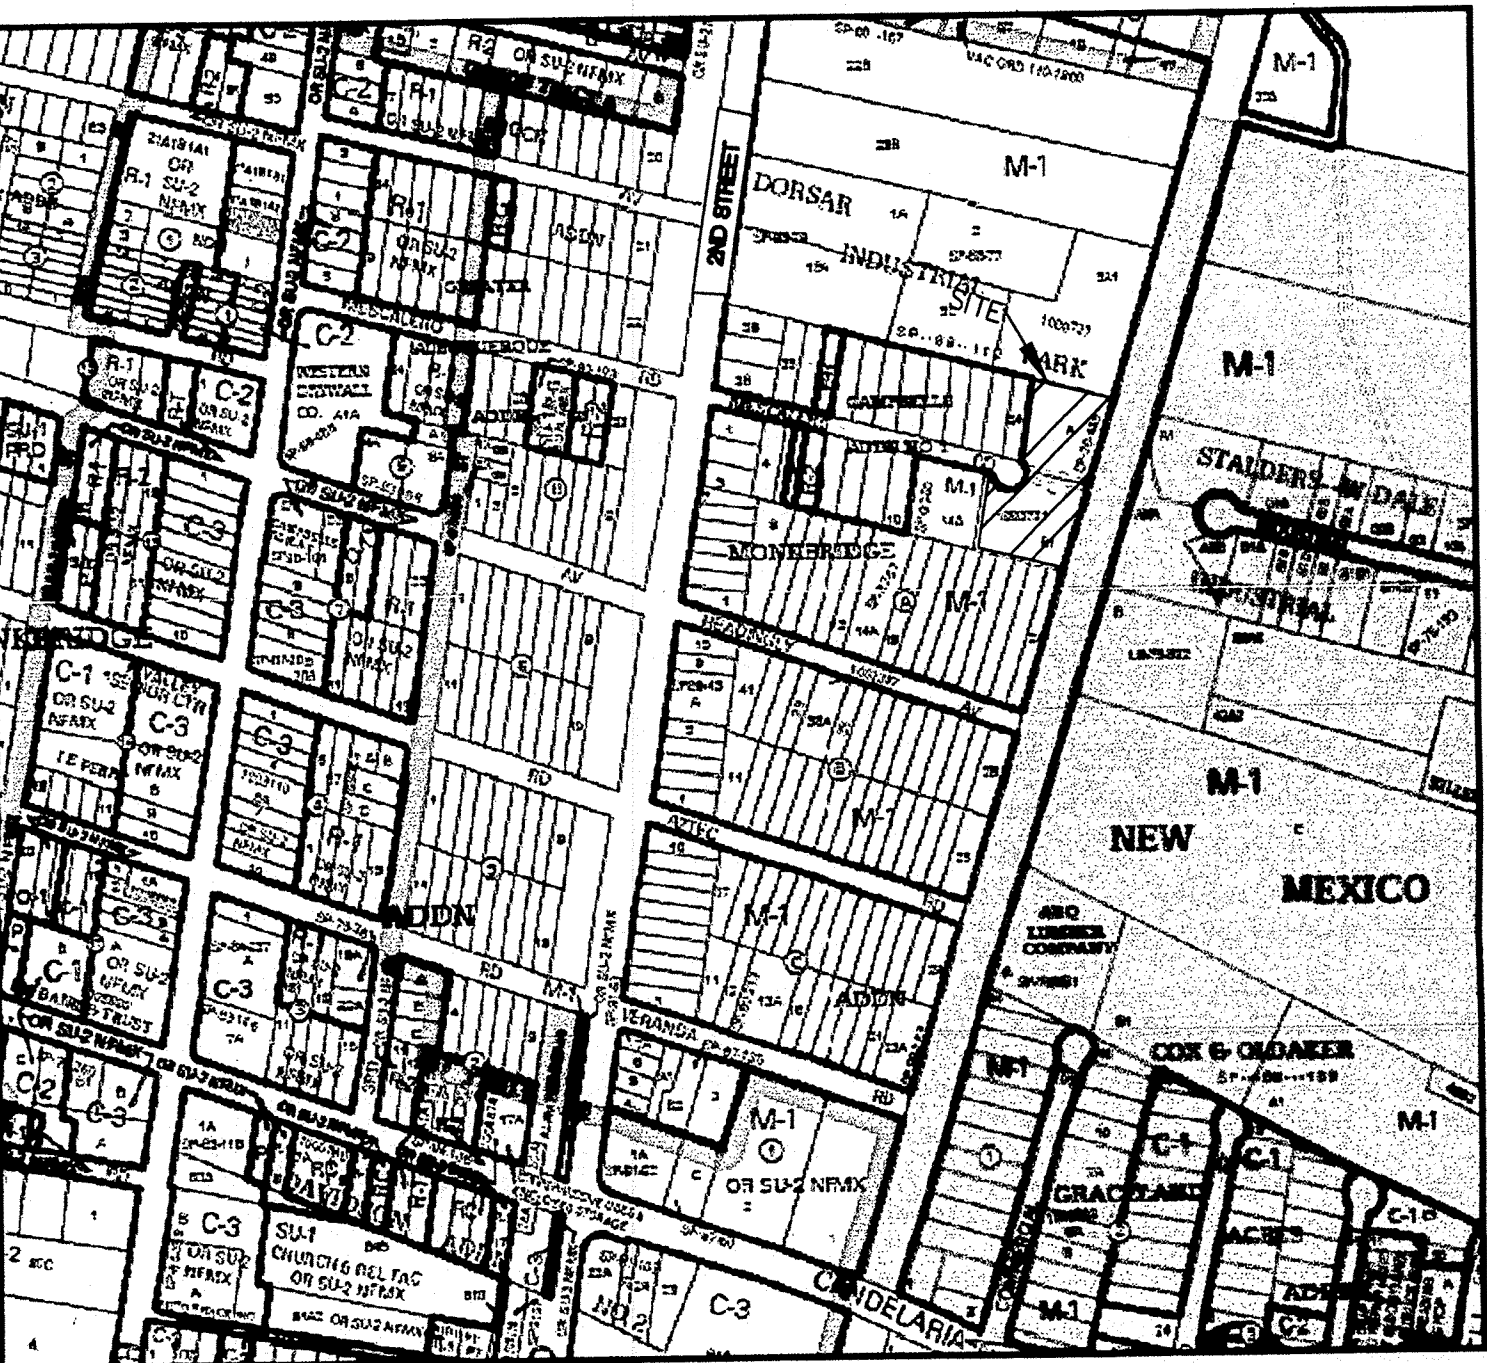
M-1

2ND STREET

DORSAR INDUSTRIAL PARK

SITE

M-1

M-1

STALDERS INDALE INDUSTRIAL

M-1

NEW MEXICO

MONKBRIDGE

M-1

M-1

ADDN

VERANDA

RD

M-1

OR SU-2 NFMX

CANDELARIA

C-3

COX & OLDAKER

M-1

GRACELAND

C-1

C-1

R-1 OR SU-2 NFMX

R-1

C-2

OR SU-2 NFMX

C-2

WESTERN DRYWALL CO.

C-2

R-1

C-3

C-3

R-1

OR SU-2 NFMX

C-1

VALLEY NOR CTR

C-3

OR SU-2 NFMX

C-3

R-1

ADDN

C-1

OR SU-2 NFMX

BANK TRUST

C-2

C-3

C-3

SU-1 CHURCH & REL FAC OR SU-2 NFMX

C-3

R-2 OR SU-2 NFMX

AZTEC

RD

AV

RD

AV

ADDN

M-1

M-1

ABQ LUMBER COMPANY

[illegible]